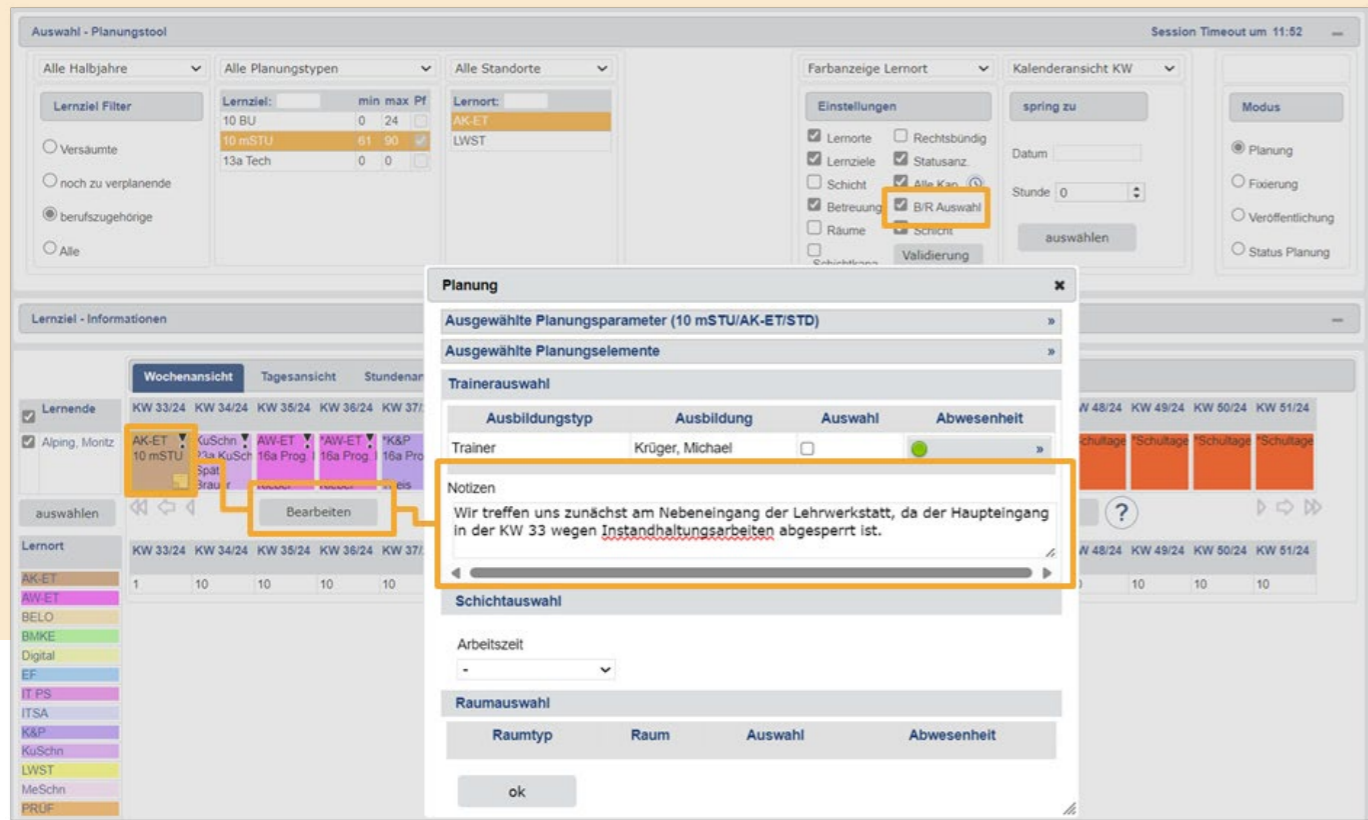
Auswahl - Planungstool

Session Timeout um 11:52

Alle Halbjahre

Alle Planungstypen

Alle Standorte

Farbanzeige Lernort

Kalenderansicht KW

Lernziel Filter

Versäumte

noch zu verplanende

berufszugehörige

Alle

| Lernziel: | min | max | Pf |
|---|---|---|---|
| 10 BU | 0 | 24 | |
| 10 mSTU | 61 | 90 | |
| 13a Tech | 0 | 0 | |

Lernort:
AK-ET
LWST

Einstellungen

Lernorte
Rechtsbündig
Lernziele
Statusanz.
Schicht
Alle Kap.
Betreuung
B/R Auswahl
Räume
Schicht
Schichtkapa
Validierung

spring zu

Datum

Stunde 0

auswählen

Modus

Planung

Fixierung

Veröffentlichung

Status Planung

Lernziel - Informationen

Wochenansicht
Tagesansicht
Stundenan

Lernende

KW 33/24 KW 34/24 KW 35/24 KW 36/24 KW 37/

Alping, Moritz

AK-ET 10 mSTU

KuSchn 13a KuSch Spät Braun

AW-ET 16a Prog.

*AW-ET 16a Prog.

*K&P 16a Pro

auswählen

Bearbeiten

Lernort

KW 33/24 KW 34/24 KW 35/24 KW 36/24 KW 37/

1 10 10 10 10

AK-ET
AW-ET
BELO
BMKE
Digital
EF
IT PS
ITSA
K&P
KuSchn
LWST
MeSchn
PRÜF

KW 48/24 KW 49/24 KW 50/24 KW 51/24

*Schultage *Schultage *Schultage *Schultage

KW 48/24 KW 49/24 KW 50/24 KW 51/24

10 10 10

Planung

Ausgewählte Planungsparameter (10 mSTU/AK-ET/STD)

Ausgewählte Planungselemente

Trainerauswahl

| Ausbildungstyp | Ausbildung | Auswahl | Abwesenheit |
|---|---|---|---|
| Trainer | Krüger, Michael | | |

Notizen

Wir treffen uns zunächst am Nebeneingang der Lehrwerkstatt, da der Haupteingang in der KW 33 wegen Instandhaltungsarbeiten abgesperrt ist.

Schichtauswahl

Arbeitszeit

-

Raumauswahl

| Raumtyp | Raum | Auswahl | Abwesenheit |
|---|---|---|---|

ok